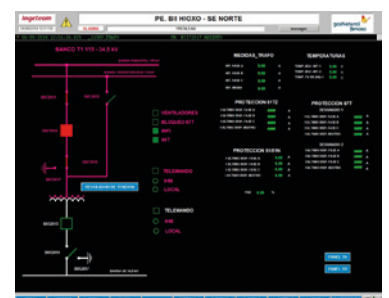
Ingeteam
PE. BII HIGXO - SE NORTE
BANCO T1 115 - 34.5 kV
MEDIDAS_TRAFO
TEMPERATURAS
PROTECCION 87T2
PROTECCION 87T
PROTECCION 51/51N
VENTILADORES
BLOQUEO 87T
86T
86T
TELEMANDO
SIN
LOCAL
REGULADOR DE TENSION
TELEMANDO
SIN
LOCAL
PANEL 34
PANEL 115